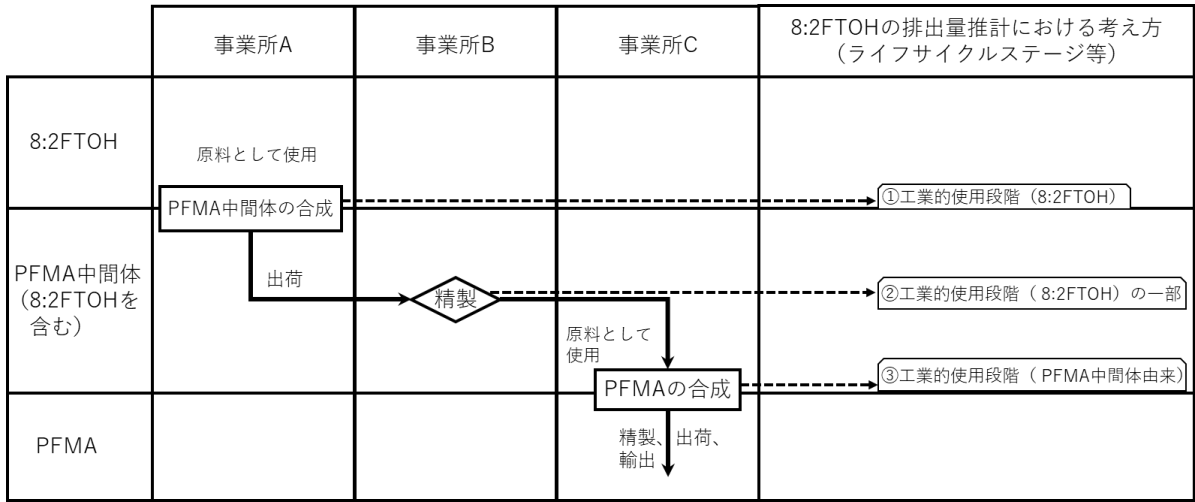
| | 事業所A | 事業所B | 事業所C | 8:2FTOHの排出量推計における考え方（ライフサイクルステージ等） |
|---|---|---|---|---|
| 8:2FTOH | 原料として使用 PFMA中間体の合成 | | | ①工業的使用段階（8:2FTOH） |
| PFMA中間体（8:2FTOHを含む） | 出荷 | 精製 | 原料として使用 PFMAの合成 | ②工業的使用段階（8:2FTOH）の一部 ③工業的使用段階（PFMA中間体由来） |
| PFMA | | | 精製、出荷、輸出 | |